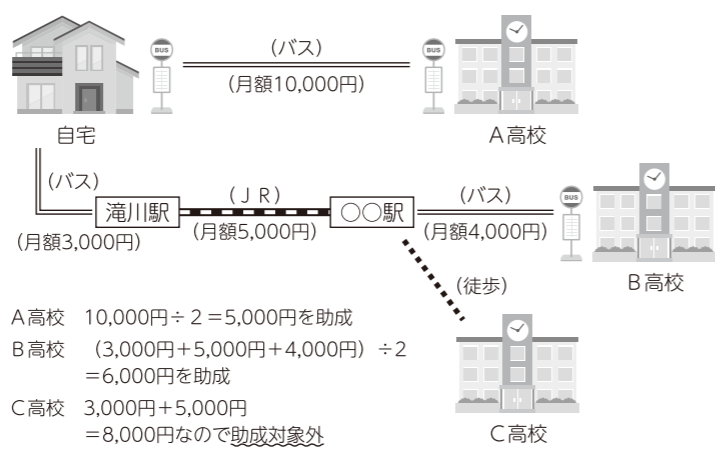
BUS
(バス)
(月額10,000円)
BUS
自宅
A高校
(バス)
滝川駅
(JR)
○○駅
(バス)
BUS
(月額3,000円)
(月額5,000円)
(月額4,000円)
(徒歩)
B高校
A高校 10,000円÷2=5,000円を助成
B高校 (3,000円+5,000円+4,000円)÷2 =6,000円を助成
C高校 3,000円+5,000円 =8,000円なので助成対象外
C高校